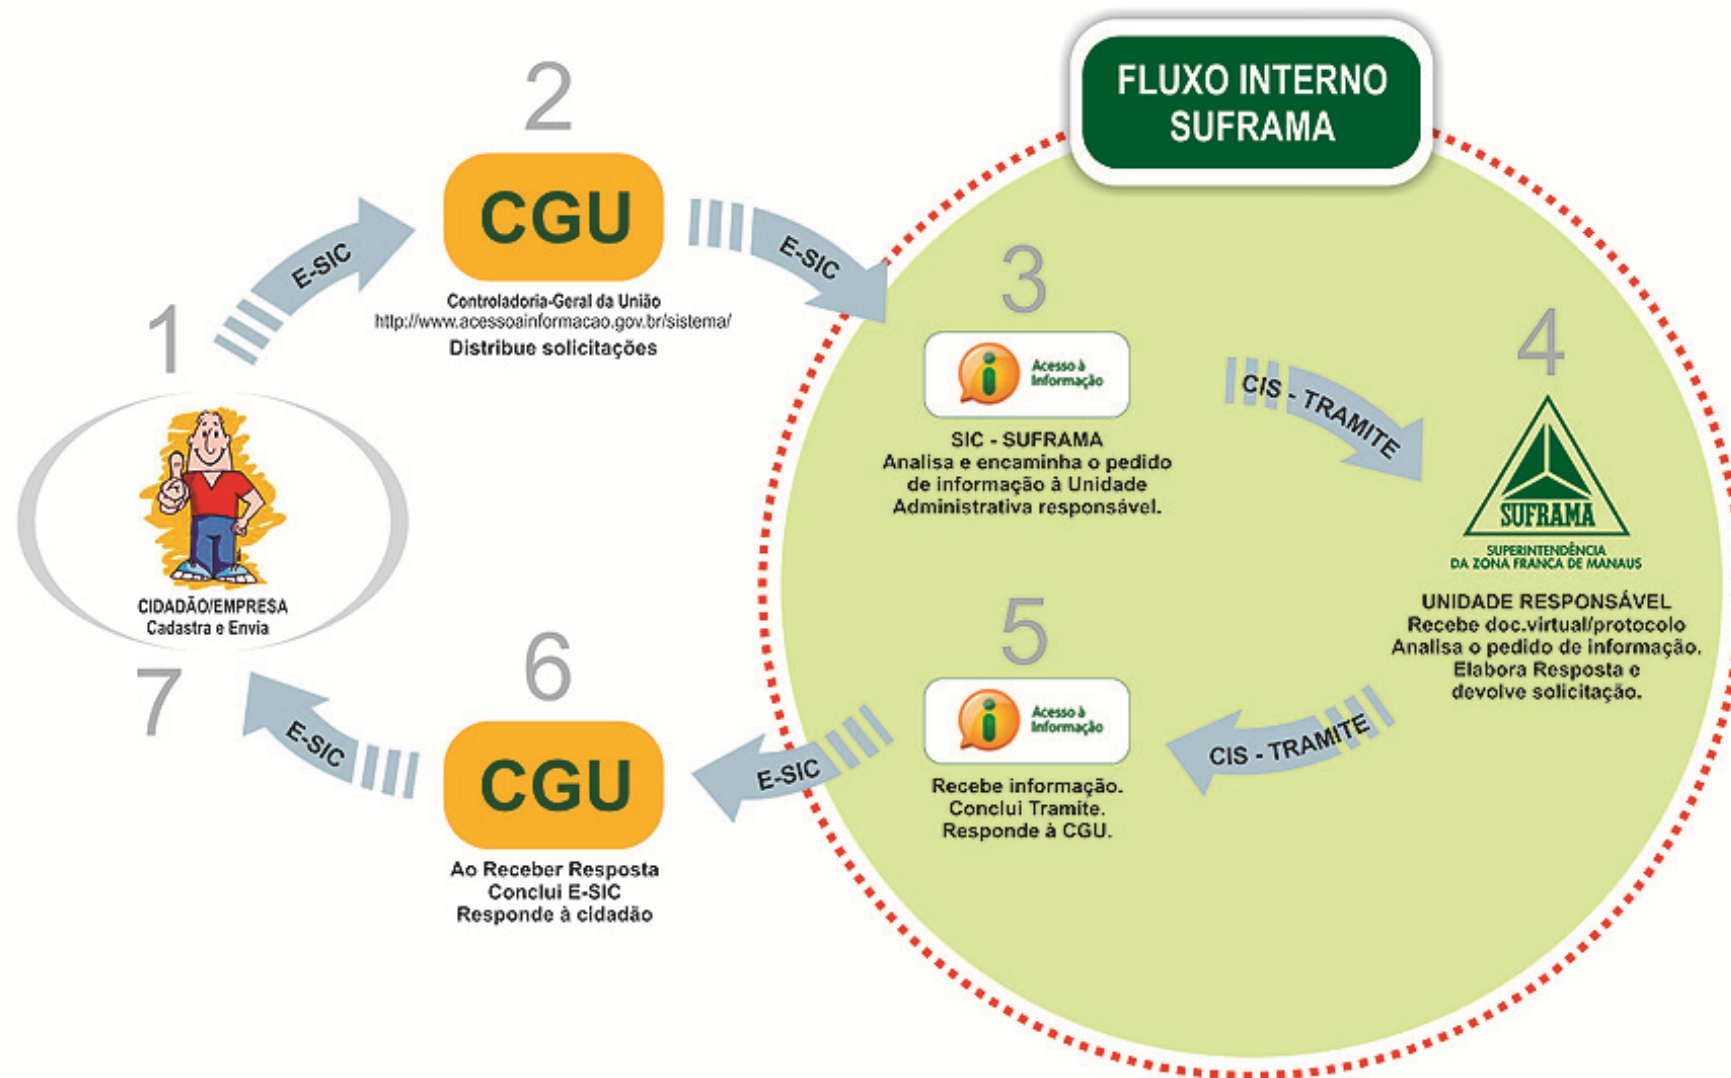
FLUXO INTERNO SUFRAMA

2

CGU

E-SIC

Controladoria-Geral da União
http://www.acessoainformacao.gov.br/sistema/
Distribue solicitações

E-SIC

1

CIDADÃO/EMPRESA
Cadastra e Envia

3

Acesso à Informação

SIC - SUFRAMA
Analisa e encaminha o pedido de informação à Unidade Administrativa responsável.

CIS - TRAMITE

4

SUFRAMA
SUPERINTENDÊNCIA DA ZONA FRANCA DE MANAUS

UNIDADE RESPONSÁVEL
Recebe doc.virtual/protocolo
Analisa o pedido de informação.
Elabora Resposta e devolve solicitação.

CIS - TRAMITE

5

Acesso à Informação

Recebe informação.
Conclui Tramite.
Responde à CGU.

E-SIC

6

CGU

Ao Receber Resposta
Conclui E-SIC
Responde à cidadão

E-SIC

7